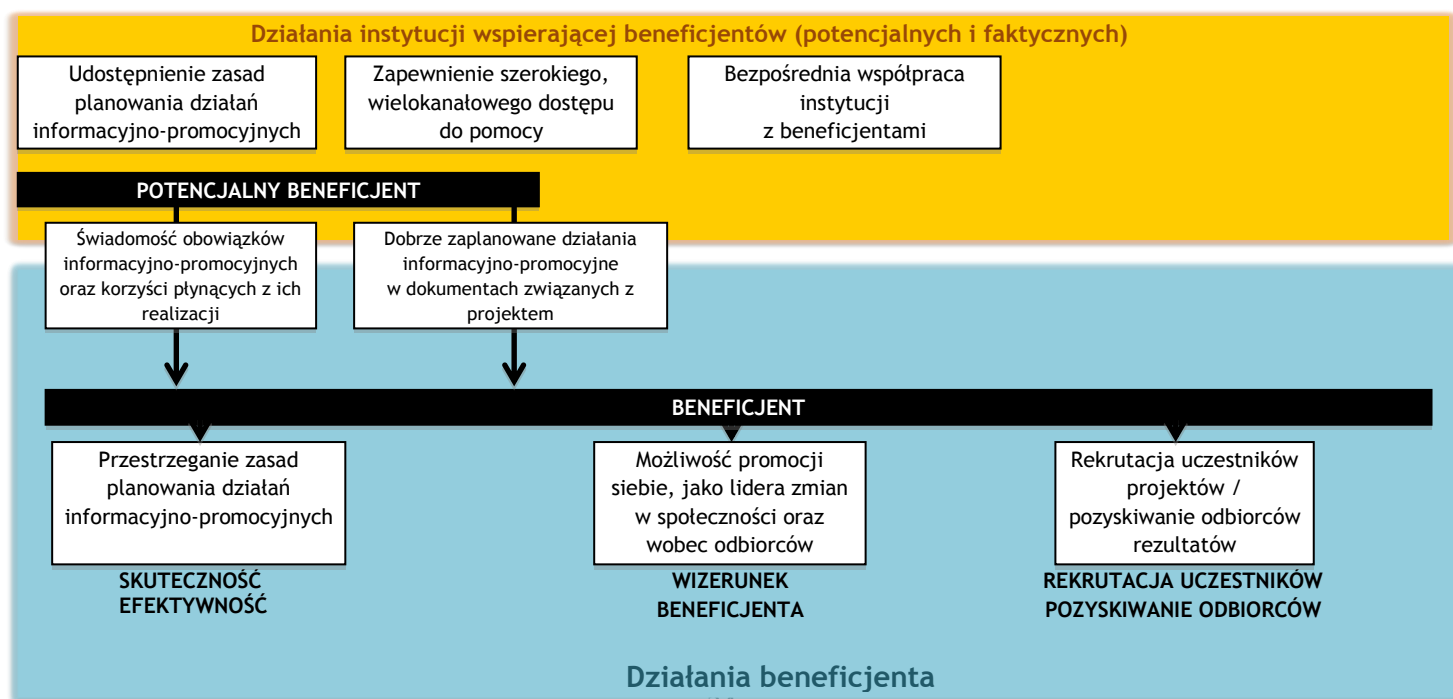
Działania instytucji wspierającej beneficjentów (potencjalnych i faktycznych)

Udostępnienie zasad planowania działań informacyjno-promocyjnych

Zapewnienie szerokiego, wielokanałowego dostępu do pomocy

Bezpośrednia współpraca instytucji z beneficjentami

POTENCJALNY BENEFICJENT

Świadomość obowiązków informacyjno-promocyjnych oraz korzyści płynących z ich realizacji

Dobrze zaplanowane działania informacyjno-promocyjne w dokumentach związanych z projektem

BENEFICJENT

Przestrzeganie zasad planowania działań informacyjno-promocyjnych

SKUTECZNOŚĆ
EFEKTYWNOŚĆ

Możliwość promocji siebie, jako lidera zmian w społeczności oraz wobec odbiorców

WIZERUNEK
BENEFICJENTA

Rekrutacja uczestników projektów / pozyskiwanie odbiorców rezultatów

REKRUTACJA UCZESTNIKÓW
POZYSKIWANIE ODBIORCÓW

Działania beneficjenta